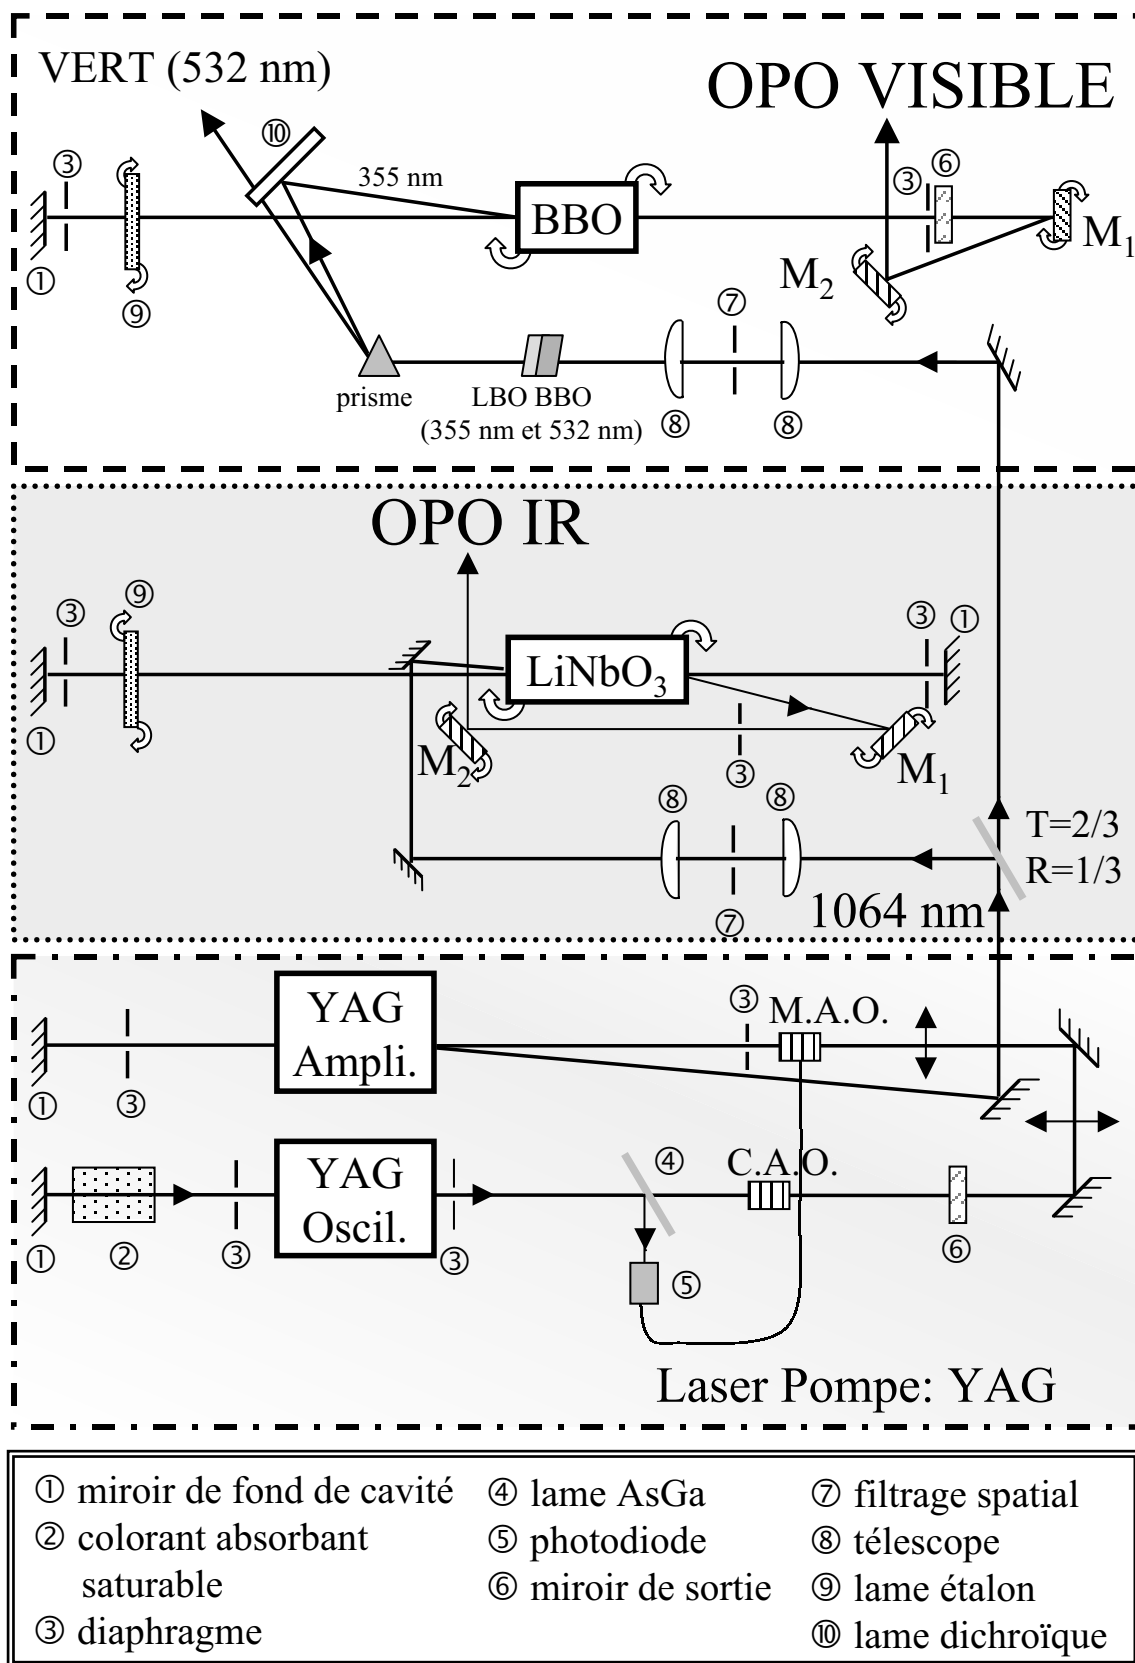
VERT (532 nm)

OPO VISIBLE

⑩

355 nm

BBO

③ ⑥

M$_1$

③

①

⑨

M$_2$

⑦

prisme

LBO BBO
(355 nm et 532 nm)

⑧ ⑧

OPO IR

③ ⑨

LiNbO$_3$

③ ①

①

M$_2$

③

M$_1$

⑧ ⑧

T=2/3
R=1/3

⑦

1064 nm

YAG
Ampli.

③ M.A.O.

① ③

YAG
Oscil.

④ C.A.O.

① ② ③ ③

⑥

⑤

Laser Pompe: YAG

① miroir de fond de cavité
② colorant absorbant saturable
③ diaphragme
④ lame AsGa
⑤ photodiode
⑥ miroir de sortie
⑦ filtrage spatial
⑧ télescope
⑨ lame étalon
⑩ lame dichroïque